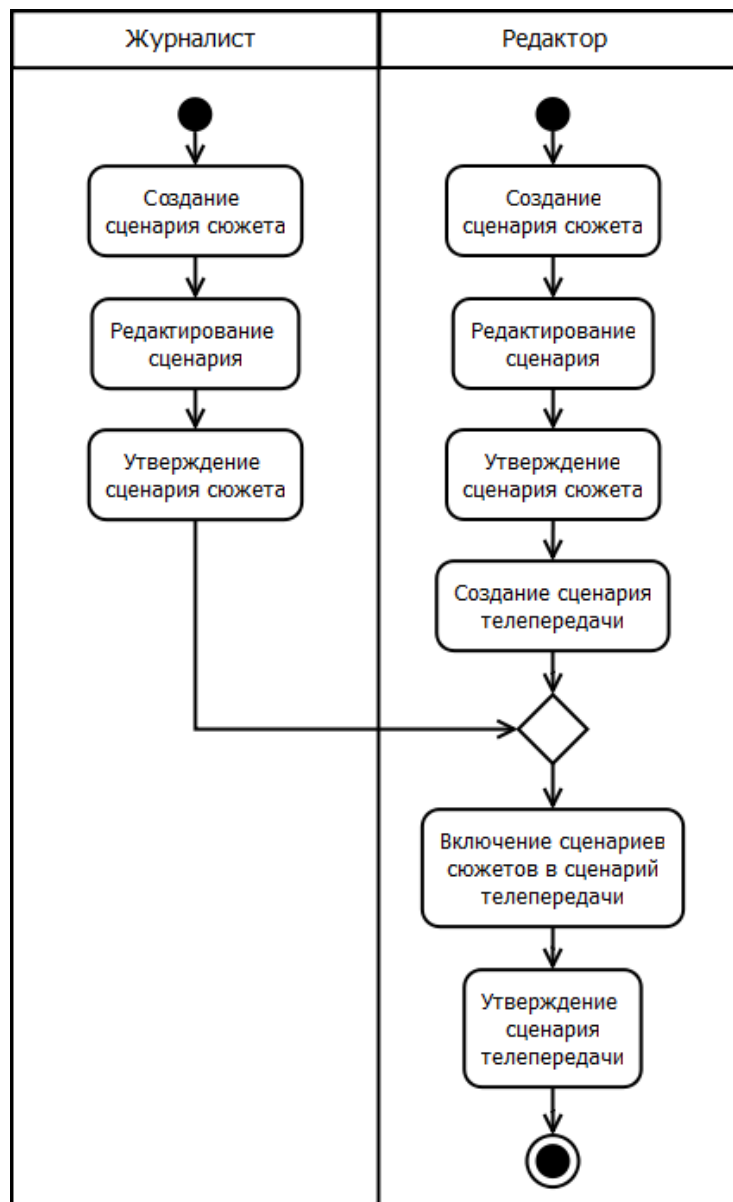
Журналист

Редактор

Создание сценария сюжета

Редактирование сценария

Утверждение сценария сюжета

Создание сценария сюжета

Редактирование сценария

Утверждение сценария сюжета

Создание сценария телепередачи

Включение сценариев сюжетов в сценарий телепередачи

Утверждение сценария телепередачи